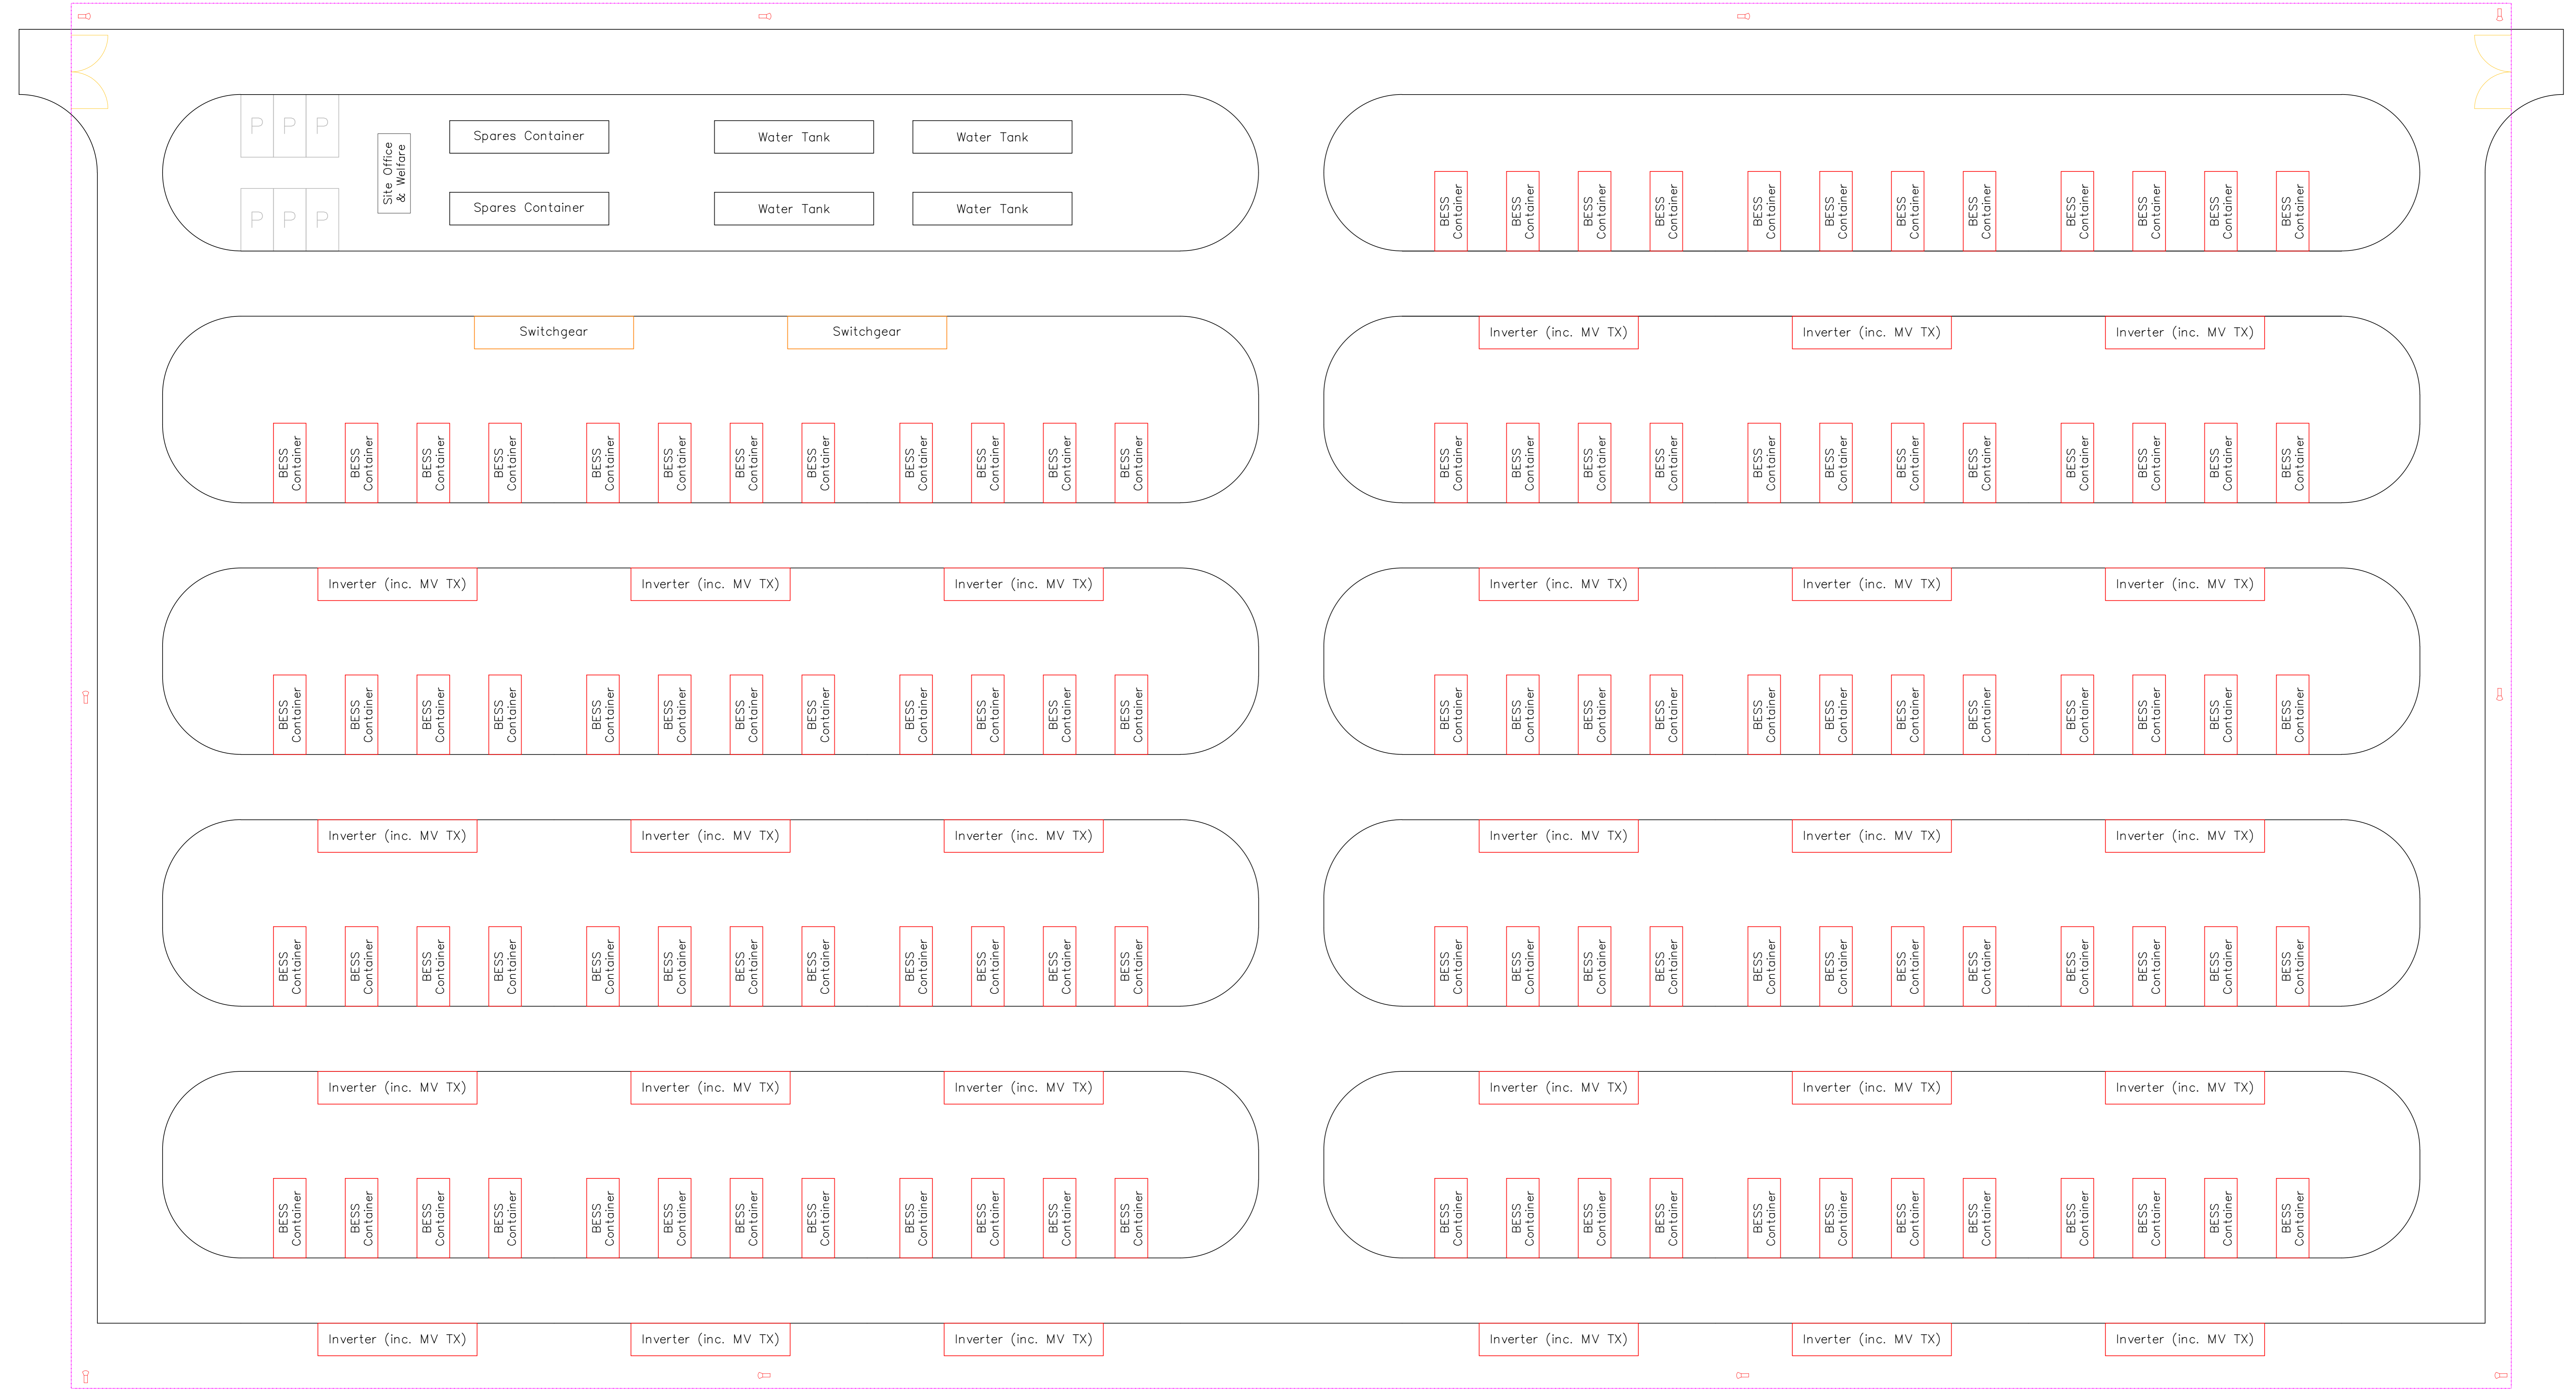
P P P
P P P
Site Office & Welfare
Spares Container
Spares Container
Water Tank
Water Tank
Water Tank
Water Tank

BESS Container BESS Container BESS Container BESS Container BESS Container BESS Container BESS Container BESS Container BESS Container BESS Container BESS Container BESS Container

Switchgear
Switchgear

BESS Container BESS Container BESS Container BESS Container BESS Container BESS Container BESS Container BESS Container BESS Container BESS Container BESS Container BESS Container

Inverter (inc. MV TX)
Inverter (inc. MV TX)
Inverter (inc. MV TX)

BESS Container BESS Container BESS Container BESS Container BESS Container BESS Container BESS Container BESS Container BESS Container BESS Container BESS Container BESS Container

Inverter (inc. MV TX)
Inverter (inc. MV TX)
Inverter (inc. MV TX)

BESS Container BESS Container BESS Container BESS Container BESS Container BESS Container BESS Container BESS Container BESS Container BESS Container BESS Container BESS Container

Inverter (inc. MV TX)
Inverter (inc. MV TX)
Inverter (inc. MV TX)

BESS Container BESS Container BESS Container BESS Container BESS Container BESS Container BESS Container BESS Container BESS Container BESS Container BESS Container BESS Container

Inverter (inc. MV TX)
Inverter (inc. MV TX)
Inverter (inc. MV TX)

BESS Container BESS Container BESS Container BESS Container BESS Container BESS Container BESS Container BESS Container BESS Container BESS Container BESS Container BESS Container

Inverter (inc. MV TX)
Inverter (inc. MV TX)
Inverter (inc. MV TX)

BESS Container BESS Container BESS Container BESS Container BESS Container BESS Container BESS Container BESS Container BESS Container BESS Container BESS Container BESS Container

Inverter (inc. MV TX)
Inverter (inc. MV TX)
Inverter (inc. MV TX)

BESS Container BESS Container BESS Container BESS Container BESS Container BESS Container BESS Container BESS Container BESS Container BESS Container BESS Container BESS Container

Inverter (inc. MV TX)
Inverter (inc. MV TX)
Inverter (inc. MV TX)

BESS Container BESS Container BESS Container BESS Container BESS Container BESS Container BESS Container BESS Container BESS Container BESS Container BESS Container BESS Container

Inverter (inc. MV TX)
Inverter (inc. MV TX)
Inverter (inc. MV TX)
Inverter (inc. MV TX)
Inverter (inc. MV TX)
Inverter (inc. MV TX)